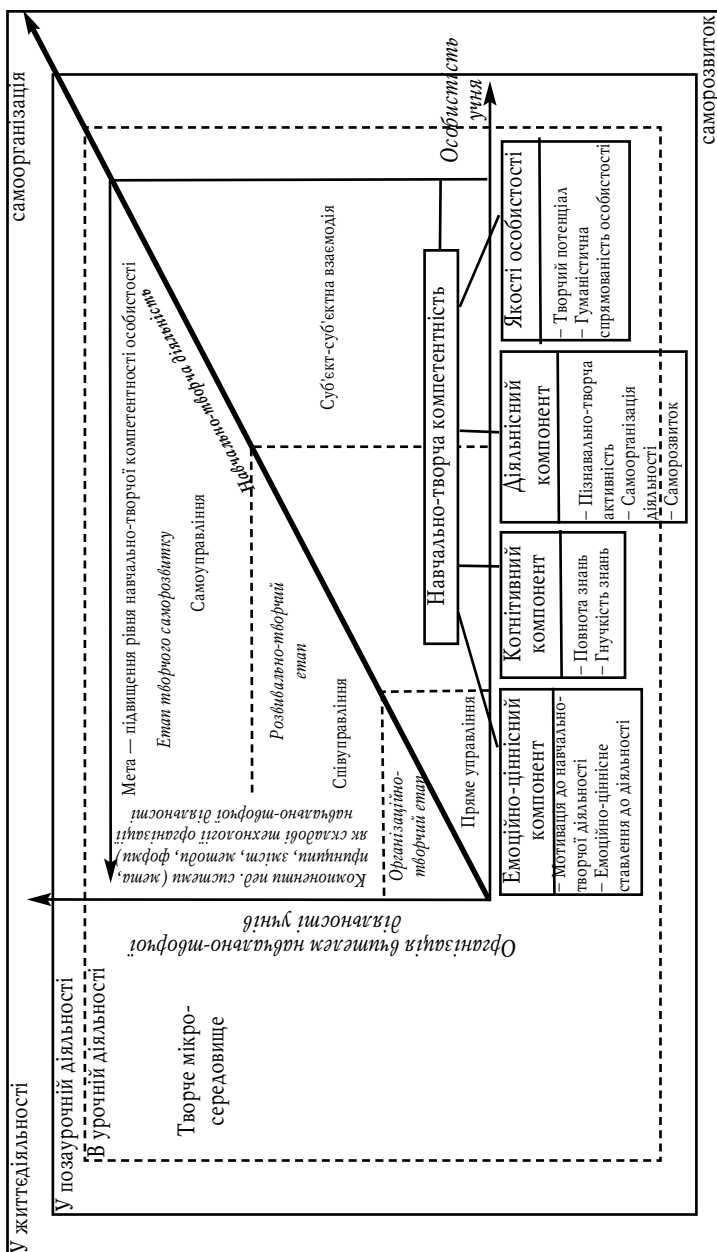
У життєдіяльності
У позаурочній діяльності
В урочній діяльності

Творче мікросередовище

самоорганізація

саморозвиток

Організація вчителем навчально-творчої діяльності учнів

Компоненти пед. системи (мета, принципи, зміст, методи, форми) як складові технології організації навчально-творчої діяльності

Мета — підвищення рівня навчально-творчої компетентності особистості

Етап творчого саморозвитку

Самоуправління

Розвивально-творчий етап

Співуправління

Організаційно-творчий етап

Пряме управління

Навчально-творча діяльність

Суб'єкт-суб'єктна взаємодія

Особистість учня

Навчально-творча компетентність

Емоційно-ціннісний компонент
– Мотивація до навчально-творчої діяльності
– Емоційно-ціннісне ставлення до діяльності

Когнітивний компонент
– Повнота знань
– Гнучкість знань

Діяльнісний компонент
– Пізнавально-творча активність
– Самоорганізація діяльності
– Саморозвиток

Якості особистості
– Творчий потенціал
– Гуманістична спрямованість особистості